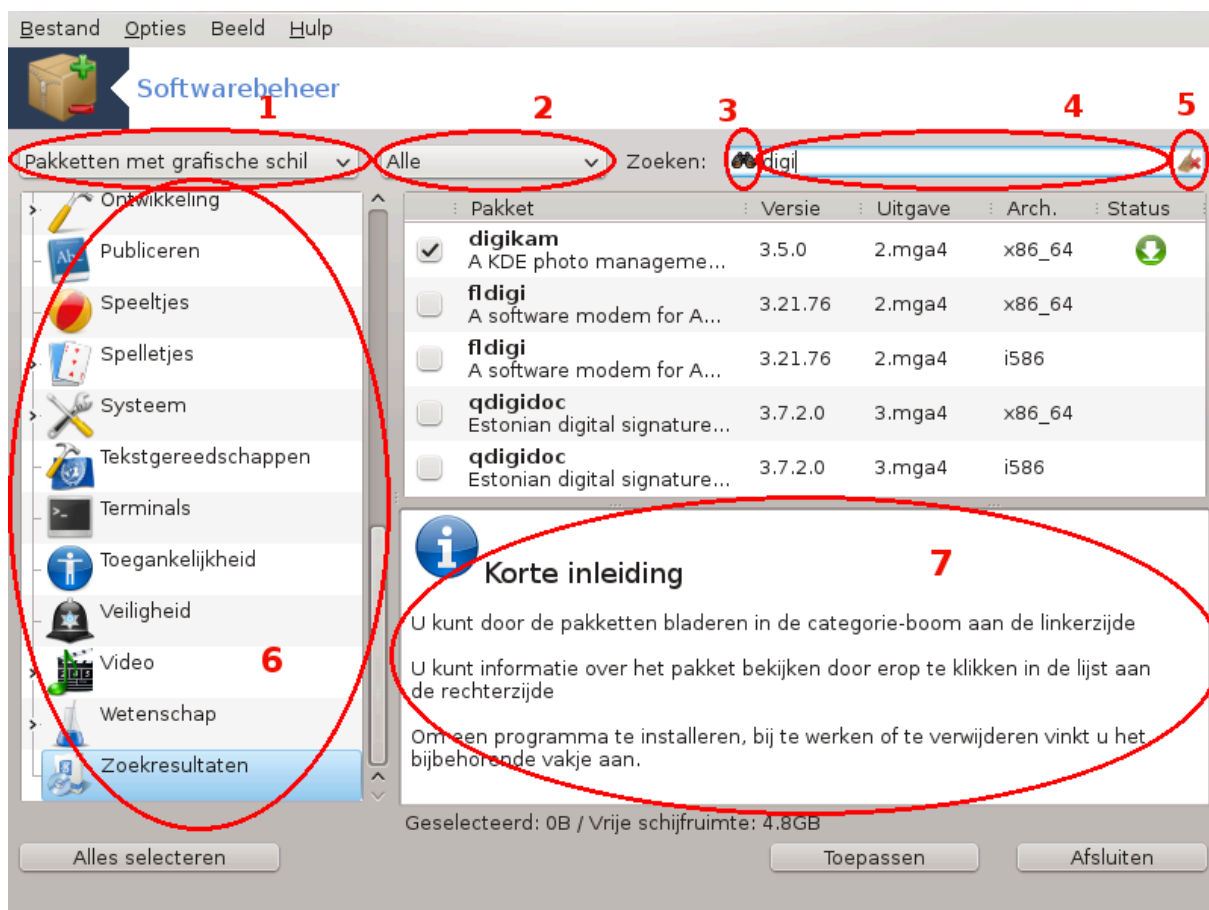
Bestand Opties Beeld Hulp

Softwarebeheer

1 2 3 4 5

Pakketten met grafische schil

Alle

Zoeken: digi

Ontwikkeling
Publiceren
Speeltjes
Spelletjes
Systeem
Tekstgereedschappen
Terminals
Toegankelijkheid
Veiligheid
Video
Wetenschap
Zoekresultaten

6

| | Pakket | Versie | Uitgave | Arch. | Status |
|---|---|---|---|---|---|
| ✓ | **digikam** A KDE photo manageme... | 3.5.0 | 2.mga4 | x86_64 | |
| | **fldigi** A software modem for A... | 3.21.76 | 2.mga4 | x86_64 | |
| | **fldigi** A software modem for A... | 3.21.76 | 2.mga4 | i586 | |
| | **qdigidoc** Estonian digital signature... | 3.7.2.0 | 3.mga4 | x86_64 | |
| | **qdigidoc** Estonian digital signature... | 3.7.2.0 | 3.mga4 | i586 | |

Korte inleiding

7

U kunt door de pakketten bladeren in de categorie-boom aan de linkerzijde

U kunt informatie over het pakket bekijken door erop te klikken in de lijst aan de rechterzijde

Om een programma te installeren, bij te werken of te verwijderen vinkt u het bijbehorende vakje aan.

Geselecteerd: 0B / Vrije schijfruimte: 4.8GB

Alles selecteren

Toepassen

Afsluiten